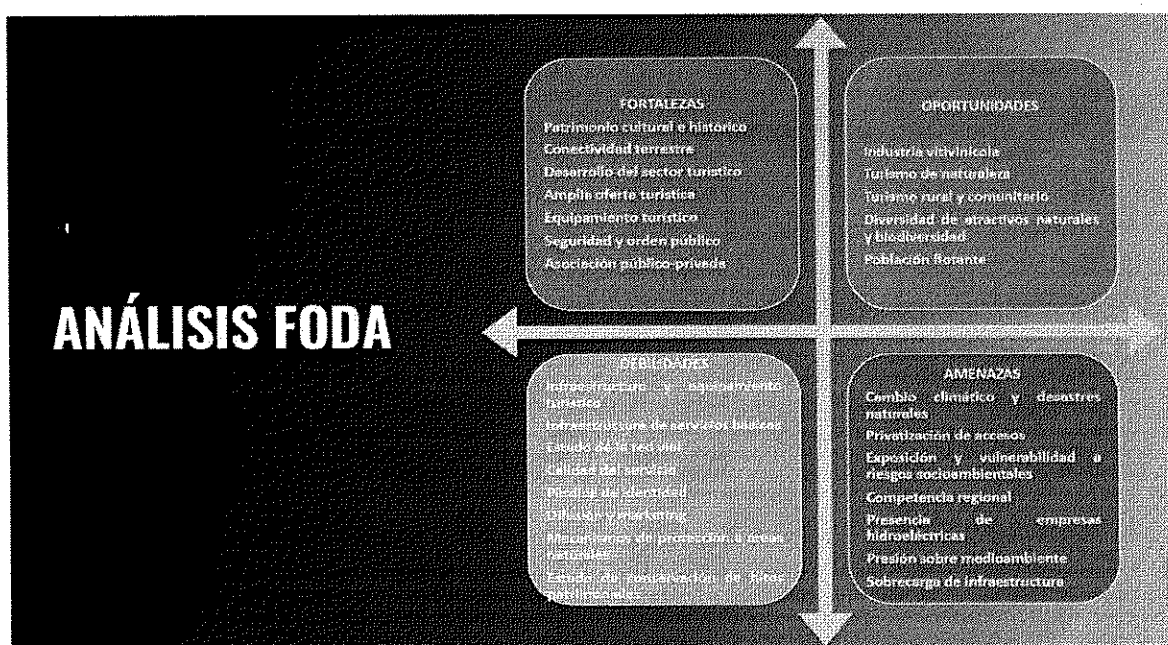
ANÁLISIS FODA

FORTALEZAS
Patrimonio cultural e histórico
Conectividad terrestre
Desarrollo del sector turístico
Amplia oferta turística
Equipamiento turístico
Seguridad y orden público
Asociación público-privada

OPORTUNIDADES
Industria vitivinícola
Turismo de naturaleza
Turismo rural y comunitario
Diversidad de atractivos naturales y biodiversidad
Población flotante

DEBILIDADES
Infraestructura y equipamiento turístico
Infraestructura de servicios básicos
Estado de la red vial
Calidad del servicio
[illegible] de electricidad
Difusión y marketing
Mecanismos de protección a áreas naturales
Estado de conservación de sitios patrimoniales

AMENAZAS
Cambio climático y desastres naturales
Privatización de accesos
Exposición y vulnerabilidad a riesgos socioambientales
Competencia regional
Presencia de empresas hidroeléctricas
Presión sobre medioambiente
Sobrecarga de infraestructura